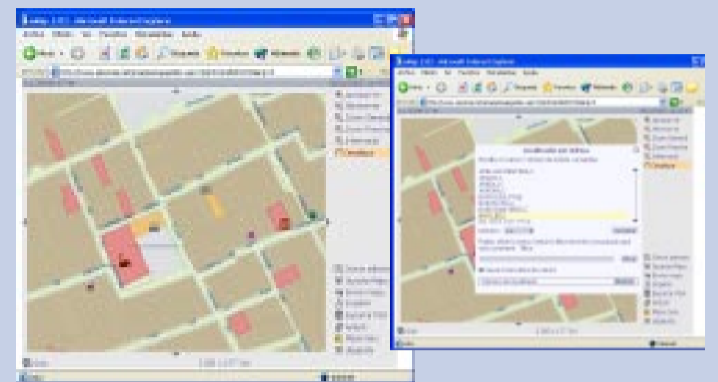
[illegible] - Microsoft Internet Explorer

Archivo Edición Ver Favoritos Herramientas Ayuda

Atrás Búsqueda Favoritos Multimedia

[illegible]

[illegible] - Microsoft Internet Explorer

Archivo Edición Ver Favoritos Herramientas Ayuda

Atrás Búsqueda Favoritos Multimedia

Localización por dirección

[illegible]